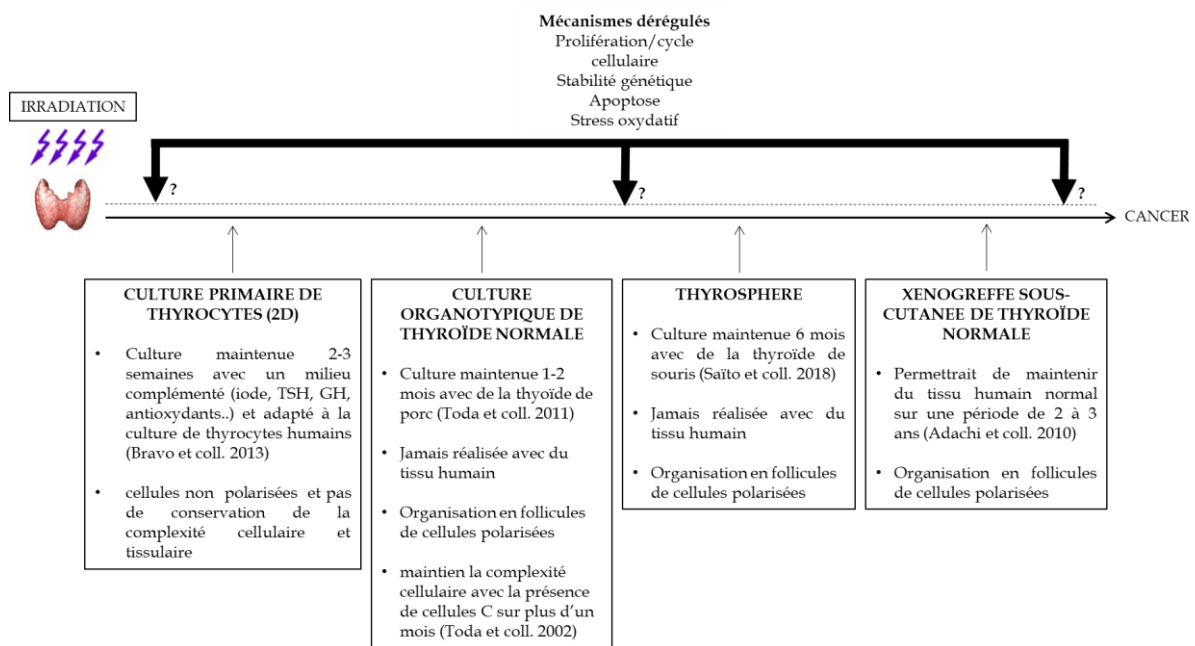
Mécanismes dérégulés
Prolifération/cycle cellulaire
Stabilité génétique
Apoptose
Stress oxydatif

IRRADIATION

?
?
?

CANCER

CULTURE PRIMAIRE DE THYROCYTES (2D)

• Culture maintenue 2-3 semaines avec un milieu complémenté (iode, TSH, GH, antioxydants..) et adapté à la culture de thyrocytes humains (Bravo et coll. 2013)

• cellules non polarisées et pas de conservation de la complexité cellulaire et tissulaire

CULTURE ORGANOTYPIQUE DE THYROÏDE NORMALE

• Culture maintenue 1-2 mois avec de la thyoïde de porc (Toda et coll. 2011)

• Jamais réalisée avec du tissu humain

• Organisation en follicules de cellules polarisées

• maintien la complexité cellulaire avec la présence de cellules C sur plus d'un mois (Toda et coll. 2002)

THYROSPHERE

• Culture maintenue 6 mois avec de la thyroïde de souris (Saïto et coll. 2018)

• Jamais réalisée avec du tissu humain

• Organisation en follicules de cellules polarisées

XENOGREFFE SOUS-CUTANEE DE THYROÏDE NORMALE

• Permettrait de maintenir du tissu humain normal sur une période de 2 à 3 ans (Adachi et coll. 2010)

• Organisation en follicules de cellules polarisées